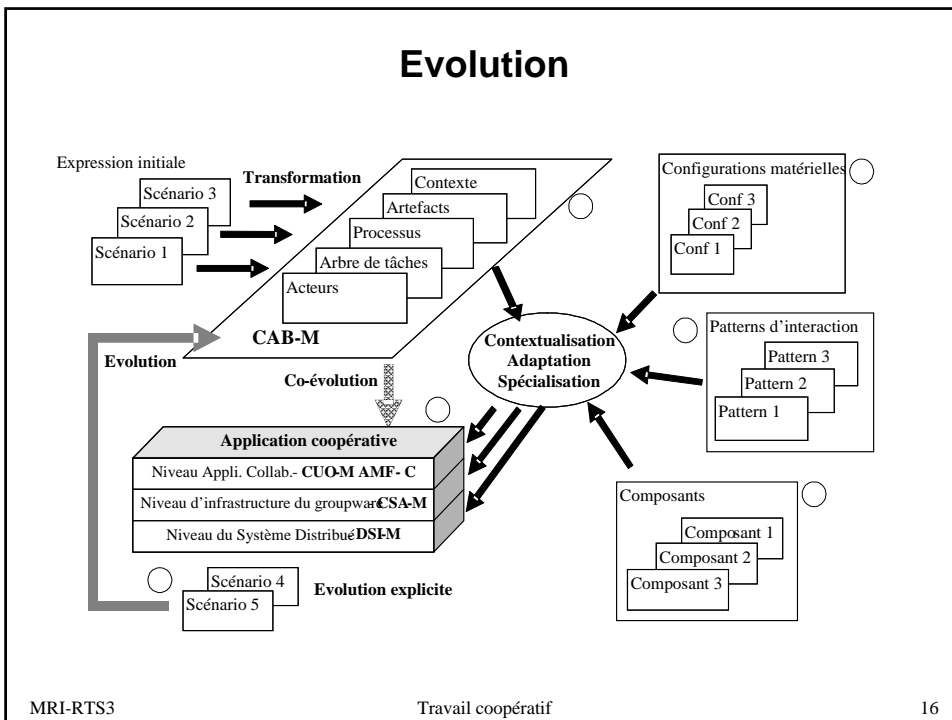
Evolution

Expression initiale

Scénario 3

Scénario 2

Scénario 1

Transformation

Contexte

Artefacts

Processus

Arbre de tâches

Acteurs

CAB-M

Configurations matérielles

Conf 3

Conf 2

Conf 1

Contextualisation
Adaptation
Spécialisation

Patterns d'interaction

Pattern 3

Pattern 2

Pattern 1

Evolution

Co-évolution

Application coopérative

Niveau Appli. Collab.- CUO-M AMF- C

Niveau d'infrastructure du groupware CSA-M

Niveau du Système Distribué DSI-M

Composants

Composant 1

Composant 2

Composant 3

Scénario 4

Scénario 5

Evolution explicite

MRI-RTS3

Travail coopératif

16